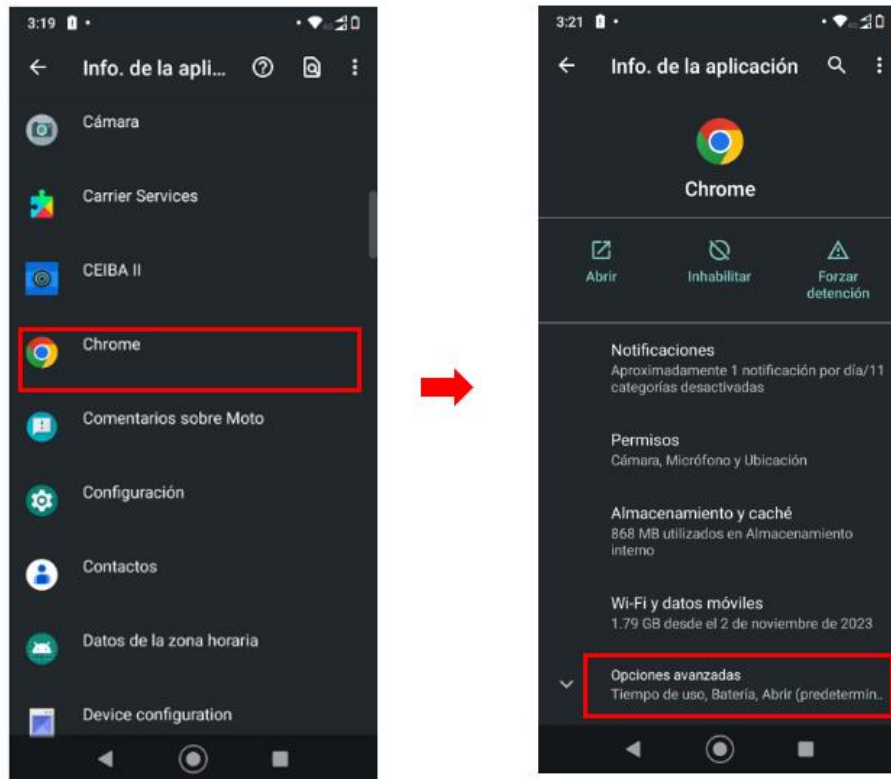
3:19

Info. de la apli...

Cámara

Carrier Services

CEIBA II

Chrome

Comentarios sobre Moto

Configuración

Contactos

Datos de la zona horaria

Device configuration

3:21

Info. de la aplicación

Chrome

Abrir

Inhabilitar

Forzar detención

Notificaciones
Aproximadamente 1 notificación por día/11 categorías desactivadas

Permisos
Cámara, Micrófono y Ubicación

Almacenamiento y caché
868 MB utilizados en Almacenamiento interno

Wi-Fi y datos móviles
1.79 GB desde el 2 de noviembre de 2023

Opciones avanzadas
Tiempo de uso, Batería, Abrir (predetermin..